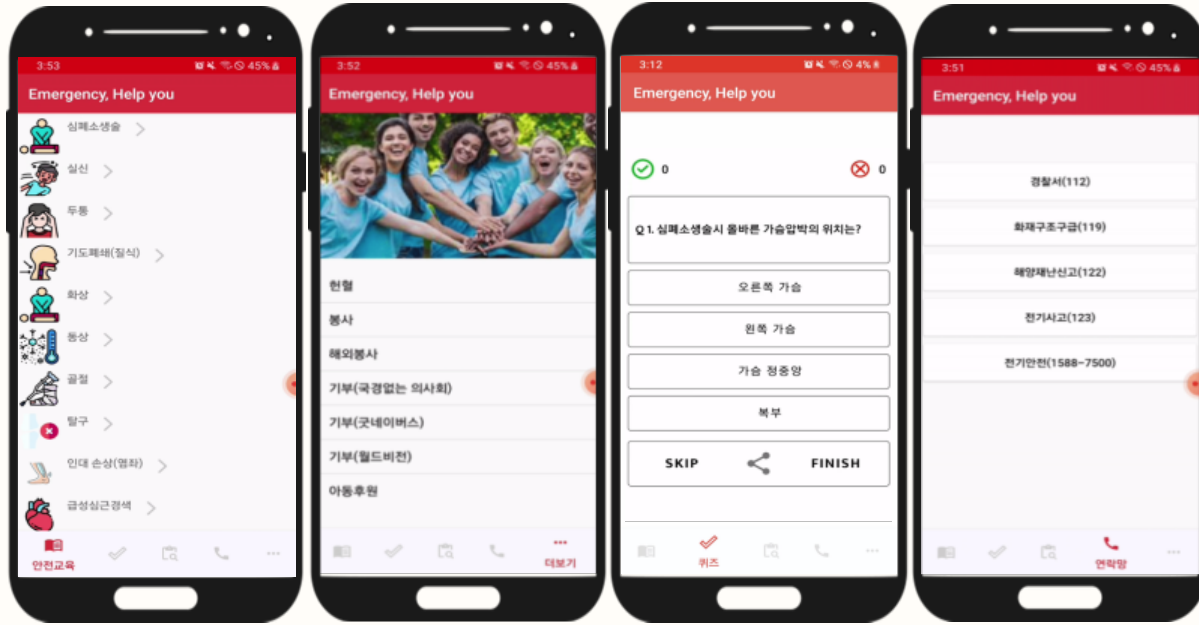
3:53 45%

Emergency, Help you

심폐소생술 >

실신 >

두통 >

기도폐쇄(질식) >

화상 >

동상 >

골절 >

탈구 >

인대 손상(염좌) >

급성심근경색 >

안전교육

3:52 45%

Emergency, Help you

헌혈

봉사

해외봉사

기부(국경없는 의사회)

기부(굿네이버스)

기부(월드비전)

아동후원

더보기

3:12 4%

Emergency, Help you

0

0

Q 1. 심폐소생술시 올바른 가슴압박의 위치는?

오른쪽 가슴

왼쪽 가슴

가슴 정중앙

복부

SKIP

FINISH

퀴즈

3:51 45%

Emergency, Help you

경찰서(112)

화재구조구급(119)

해양재난신고(122)

전기사고(123)

전기안전(1588-7500)

연락망